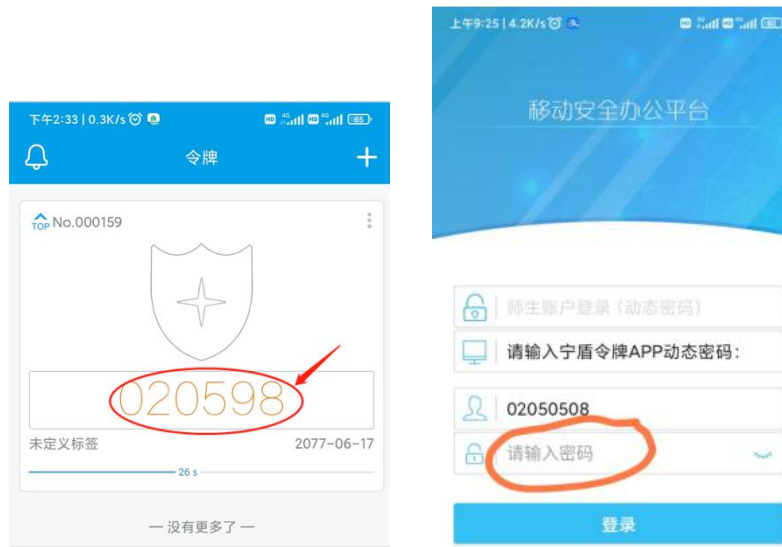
下午2:33 | 0.3K/s
65
令牌
TOP No.000159
020598
未定义标签
2077-06-17
26 s
一 没有更多了 一

上午9:25 | 4.2K/s
移动安全办公平台
师生账户登录（动态密码）
请输入宁盾令牌APP动态密码：
02050508
请输入密码
登录